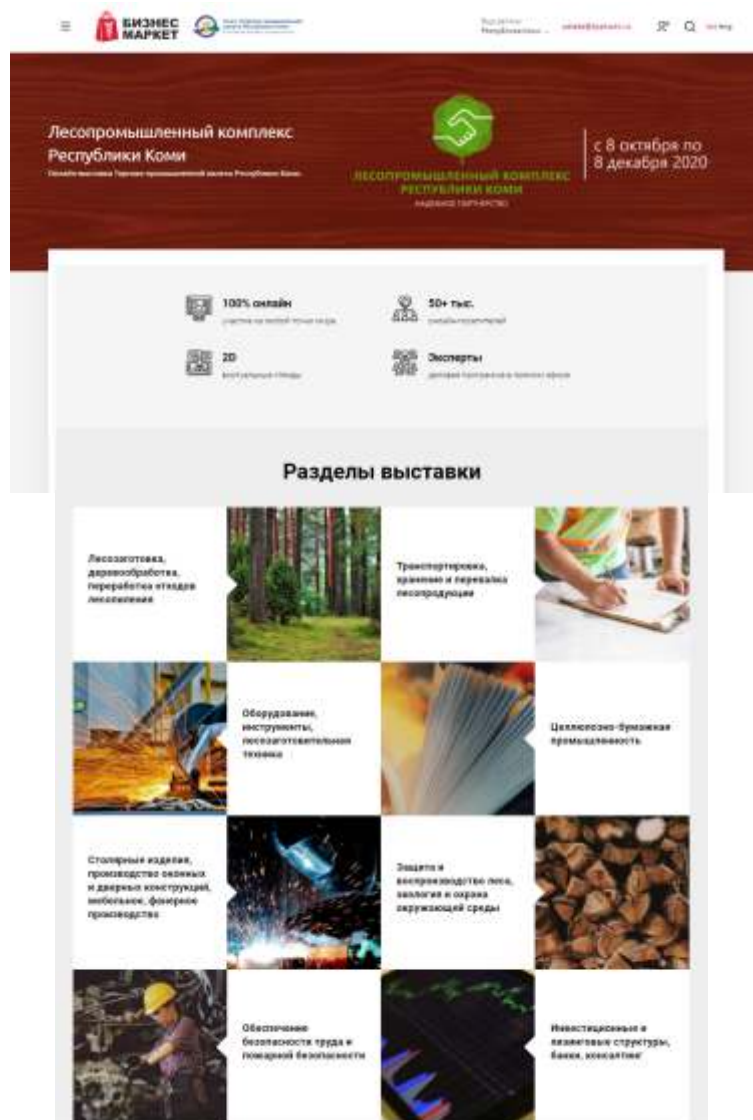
БИЗНЕС МАРКЕТ

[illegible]

Лесопромышленный комплекс Республики Коми

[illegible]

ЛЕСОПРОМЫШЛЕННЫЙ КОМПЛЕКС РЕСПУБЛИКИ КОМИ

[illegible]

с 8 октября по 8 декабря 2020

100% онлайн

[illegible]

50+ тыс.

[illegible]

2D

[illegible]

Эксперты

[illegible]

Разделы выставки

Лесозаготовка, деревообработка, переработка отходов лесопиления

Транспортировка, хранение и перевалка лесопродукции

Оборудование, инструменты, лесозаготовительная техника

Целлюлозно-бумажная промышленность

Столярные изделия, производство оконных и дверных конструкций, мебельное, фанерное производство

Защита и воспроизводство леса, экология и охрана окружающей среды

Обеспечение безопасности труда и пожарной безопасности

Инвестиционные и лизинговые структуры, банки, консалтинг